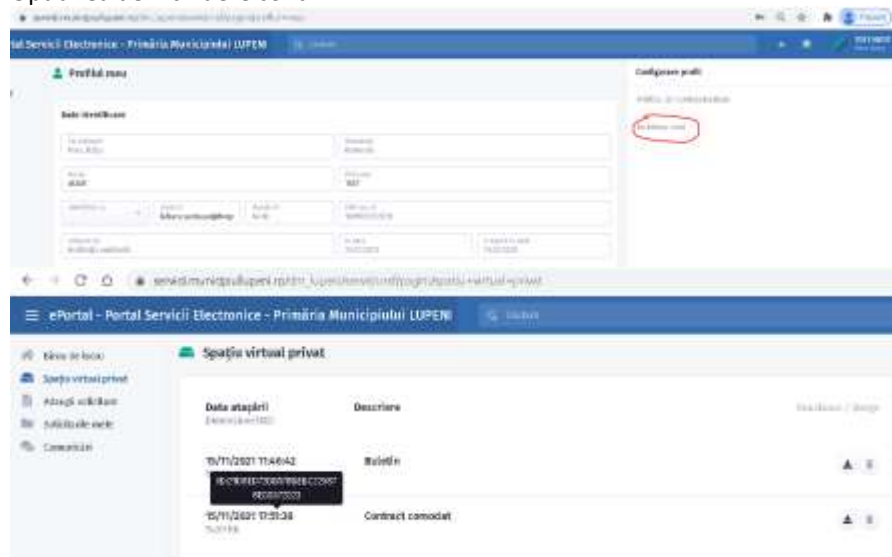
ial Servicii Electronice - Primăria Municipiului LUPENI

Profilul meu

Date identificare

Configurare profil

ePortal - Portal Servicii Electronice - Primăria Municipiului LUPENI

Bine ai venit
Spațiu virtual privat
Atașați solicitare
Solicitările mele
Comunicări

Spațiu virtual privat

Data atașării

Descriere

15/11/2021 11:46:42

Buletin

15/11/2021 11:51:36

Contract comodat